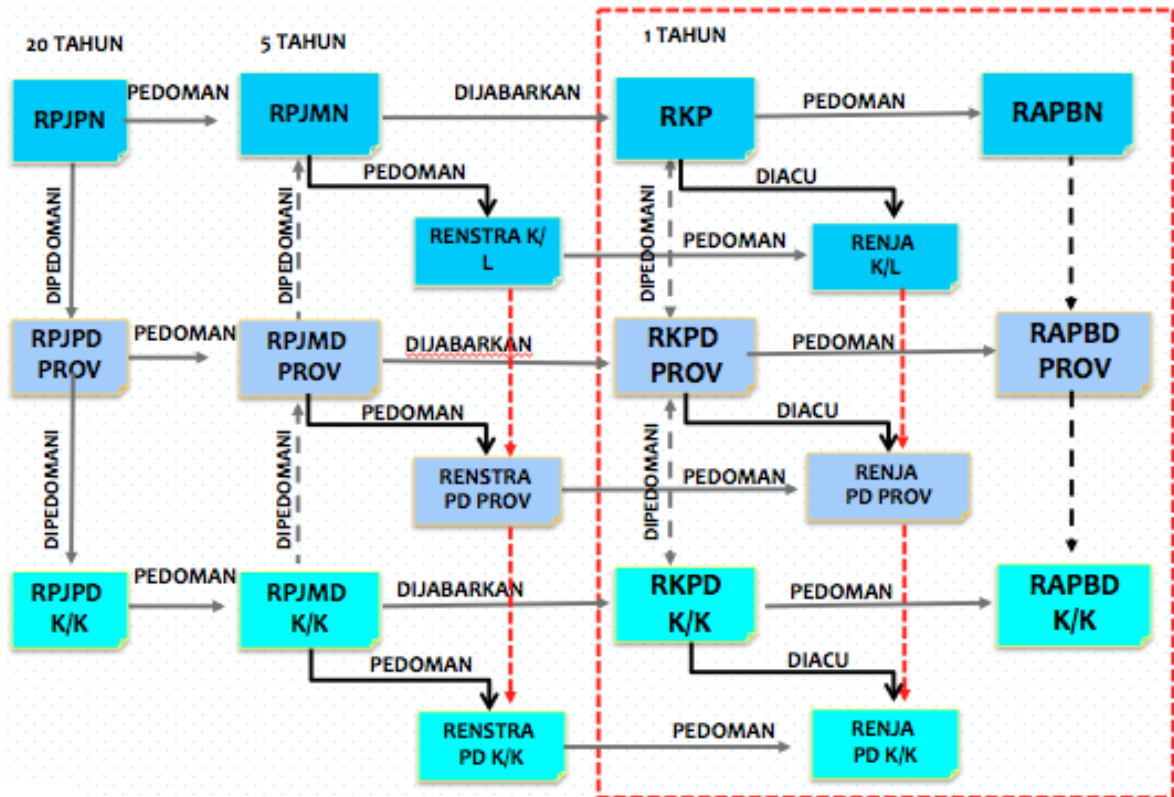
20 TAHUN

5 TAHUN

1 TAHUN

RPJPN

PEDOMAN

RPJMN

DIJABARKAN

RKP

PEDOMAN

RAPBN

PEDOMAN

DIACU

DIPEDOMANI

DIPEDOMANI

DIPEDOMANI

RENSTRA K/L

PEDOMAN

RENJA K/L

RPJPD PROV

PEDOMAN

RPJMD PROV

DIJABARKAN

RKPD PROV

PEDOMAN

RAPBD PROV

PEDOMAN

DIACU

DIPEDOMANI

DIPEDOMANI

DIPEDOMANI

RENSTRA PD PROV

PEDOMAN

RENJA PD PROV

RPJPD K/K

PEDOMAN

RPJMD K/K

DIJABARKAN

RKPD K/K

PEDOMAN

RAPBD K/K

PEDOMAN

DIACU

RENSTRA PD K/K

PEDOMAN

RENJA PD K/K